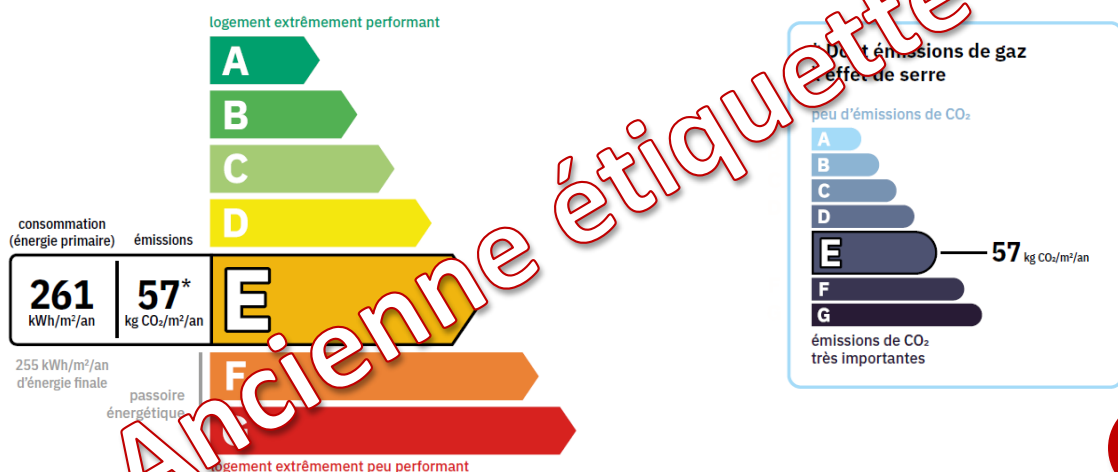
logement extrêmement performant

A
B
C
D

consommation (énergie primaire)

émissions

261 kWh/m²/an

57* kg CO₂/m²/an

E

255 kWh/m²/an d'énergie finale

passoire énergétique

F

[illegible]

logement extrêmement peu performant

Ancienne étiquette

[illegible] Dont émissions de gaz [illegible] effet de serre

peu d'émissions de CO₂

A
B
C
D
E
57 kg CO₂/m²/an
F
G

émissions de CO₂ très importantes